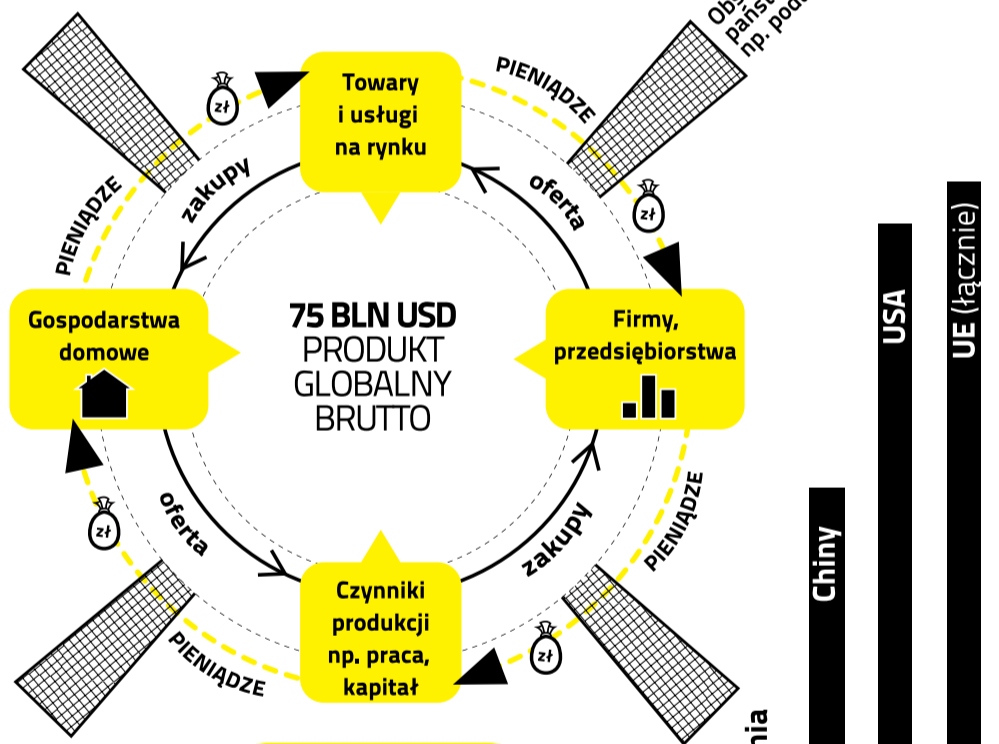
Towary i usługi na rynku

PIENIĄDZE

Ob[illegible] pańs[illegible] np. pod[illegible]

zakupy

oferta

PIENIĄDZE

Gospodarstwa domowe

75 BLN USD PRODUKT GLOBALNY BRUTTO

Firmy, przedsiębiorstwa

oferta

zakupy

PIENIĄDZE

Czynniki produkcji np. praca, kapitał

PIENIĄDZE

zł

zł

zł

zł

USA

UE (łącznie)

Chiny

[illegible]nia